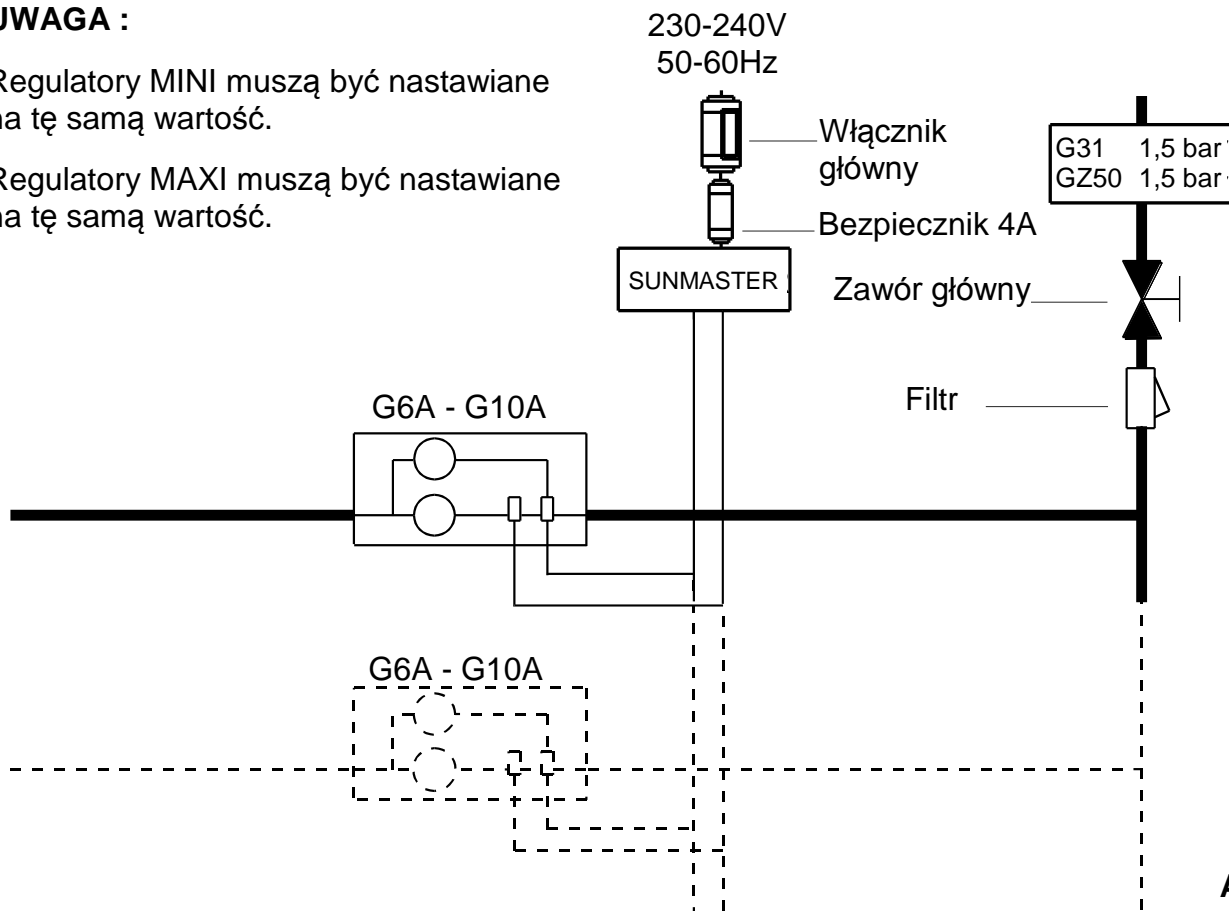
UWAGA :

Regulatory MINI muszą być nastawiane na tę samą wartość.

Regulatory MAXI muszą być nastawiane na tę samą wartość.

230-240V
50-60Hz

Włącznik główny

Bezpiecznik 4A

SUNMASTER

| G31 | 1,5 bar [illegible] |
|---|---|
| GZ50 | 1,5 bar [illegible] |

Zawór główny

Filtr

G6A - G10A

G6A - G10A

A